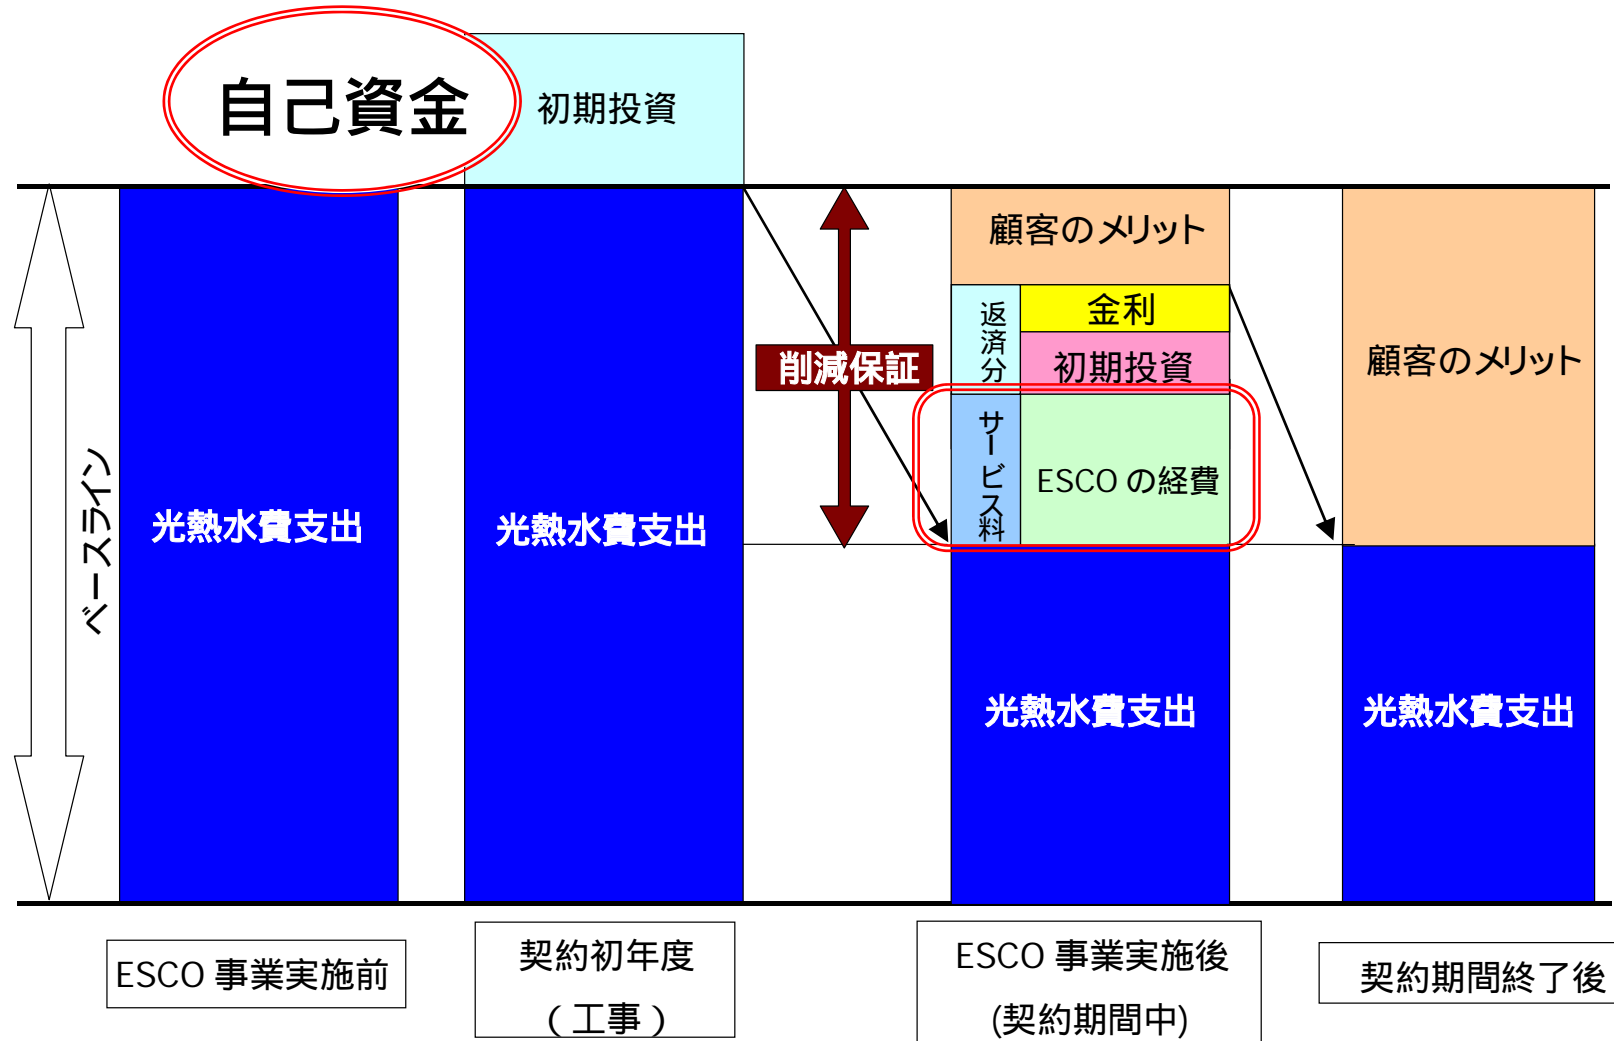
自己資金

初期投資

ベースライン

光熱水費支出

光熱水費支出

削減保証

顧客のメリット

返済分

金利

初期投資

サービス料

ESCO の経費

光熱水費支出

顧客のメリット

光熱水費支出

ESCO 事業実施前

契約初年度
（工事）

ESCO 事業実施後
(契約期間中)

契約期間終了後